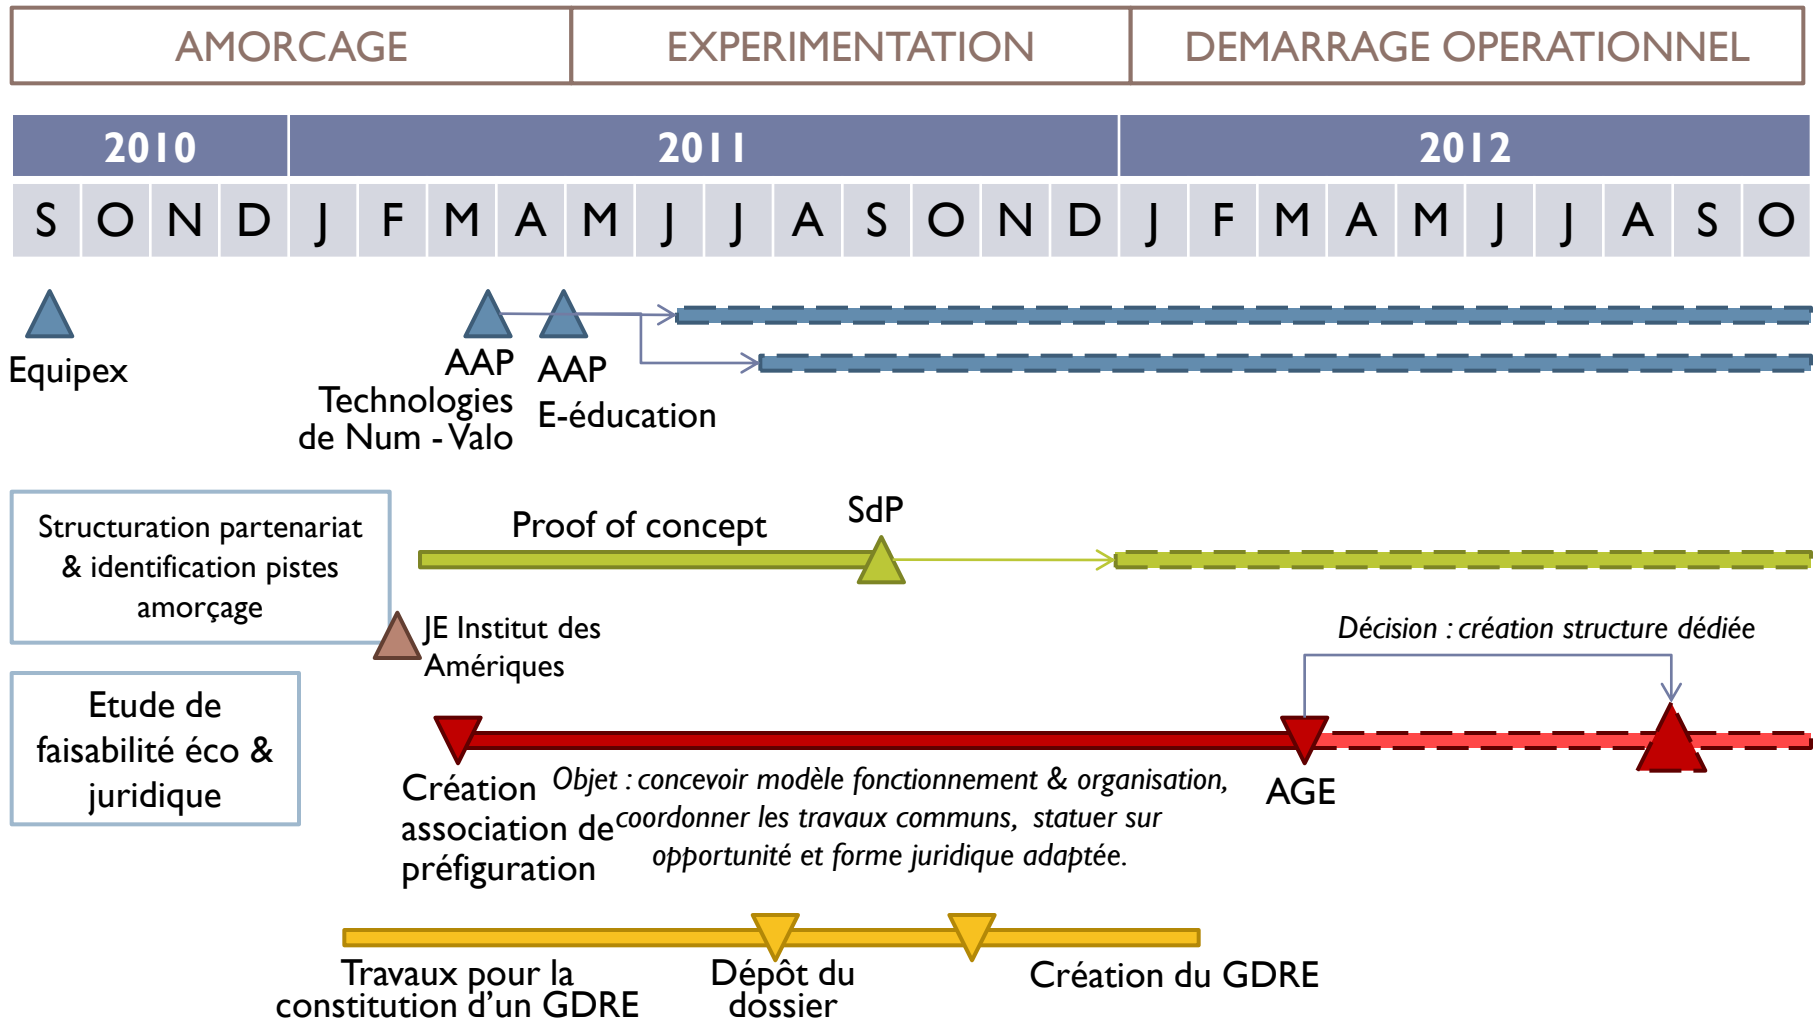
| AMORCAGE | EXPERIMENTATION | DEMARRAGE OPERATIONNEL |
|---|---|---|

| 2010 | | | | 2011 | | | | | | | | | | | | 2012 | | | | | | | | | |
|---|---|---|---|---|---|---|---|---|---|---|---|---|---|---|---|---|---|---|---|---|---|---|---|---|---|
| S | O | N | D | J | F | M | A | M | J | J | A | S | O | N | D | J | F | M | A | M | J | J | A | S | O |

Equipex

AAP Technologies de Num - Valo

AAP E-éducation

Structuration partenariat & identification pistes amorçage

Proof of concept

SdP

JE Institut des Amériques

Décision : création structure dédiée

Etude de faisabilité éco & juridique

Création association de préfiguration

Objet : concevoir modèle fonctionnement & organisation, coordonner les travaux communs, statuer sur opportunité et forme juridique adaptée.

AGE

Travaux pour la constitution d'un GDRE

Dépôt du dossier

Création du GDRE